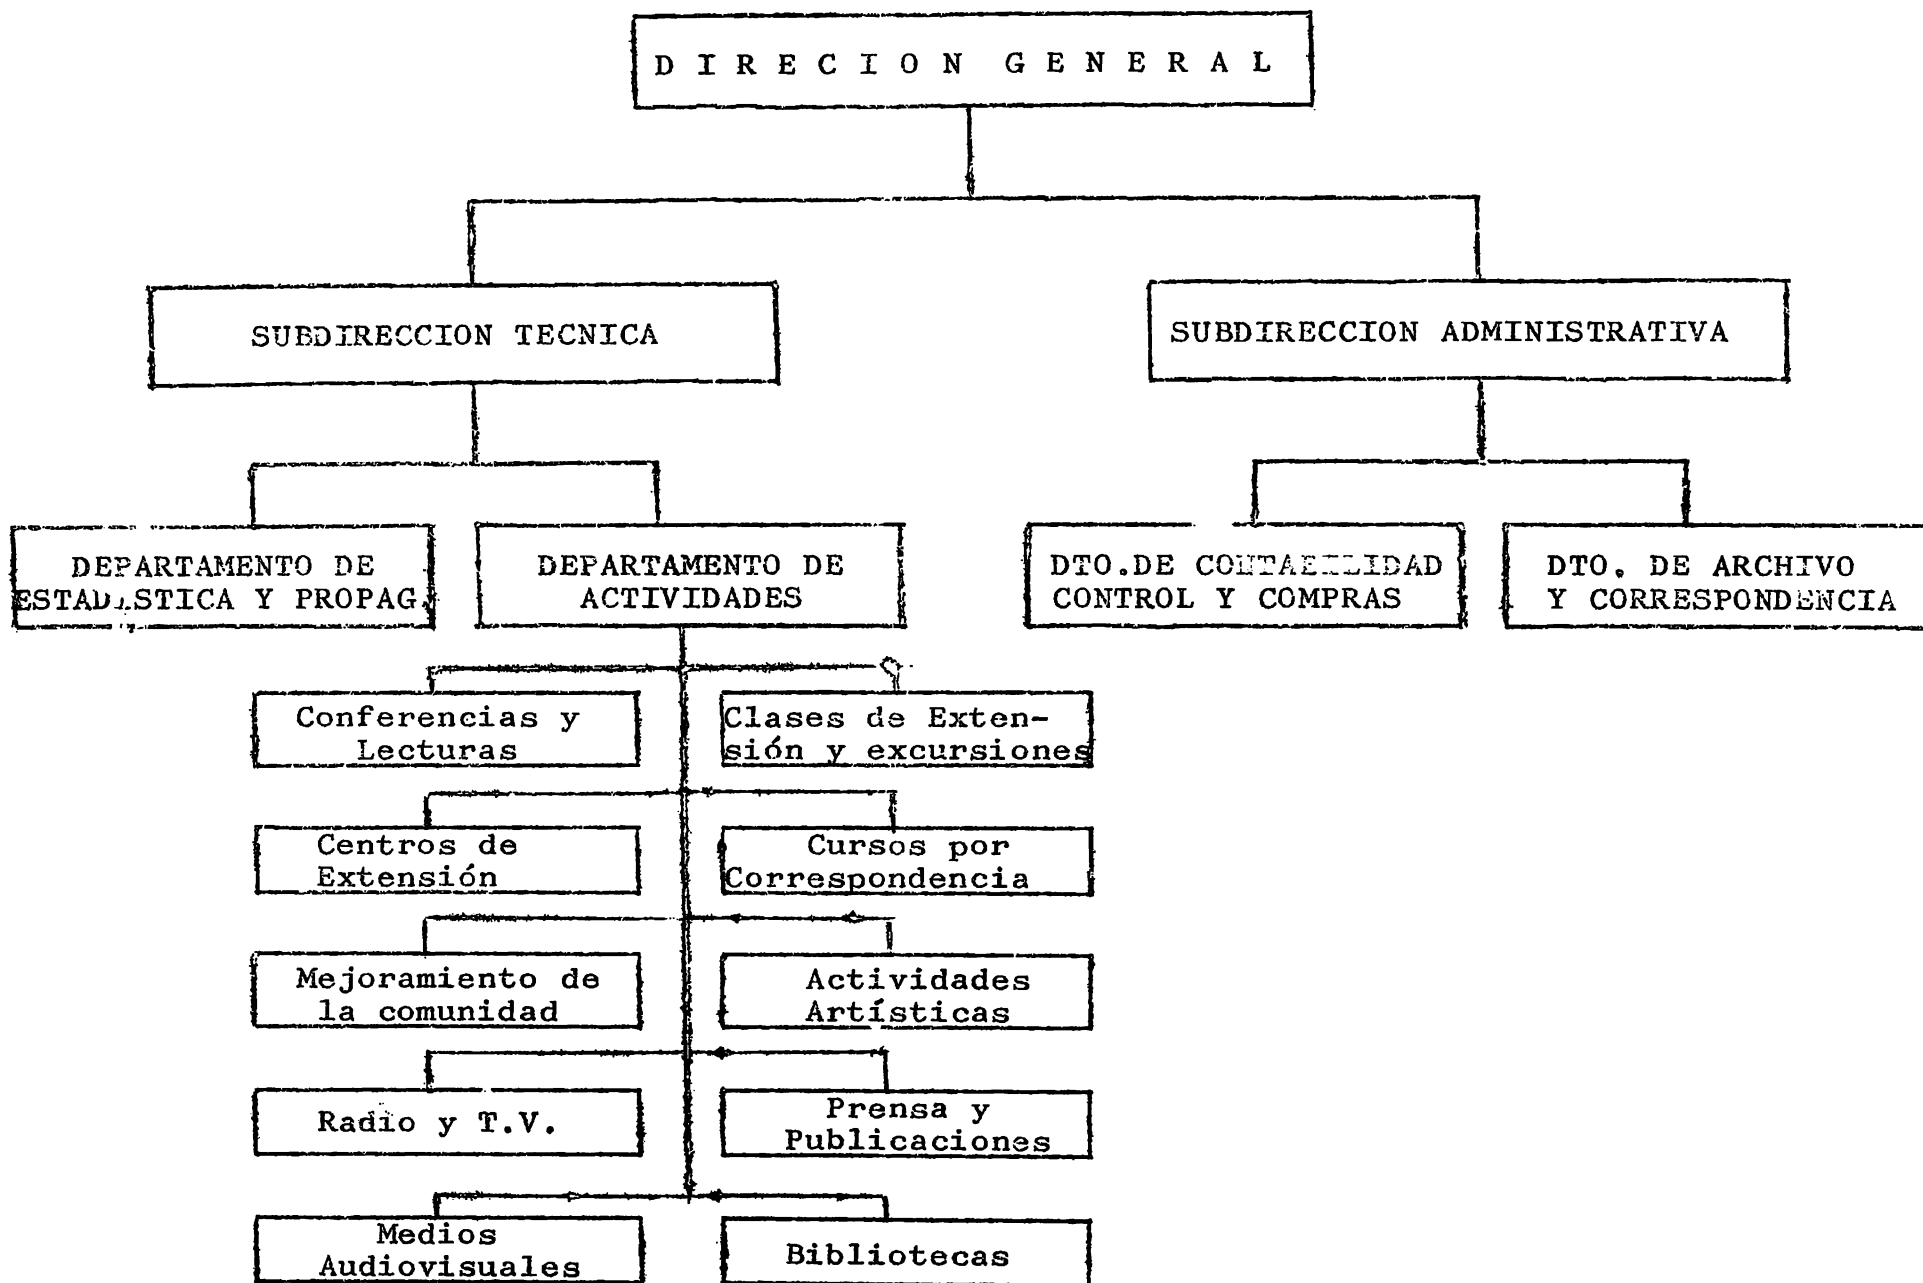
DIRECION GENERAL

SUBDIRECCION TECNICA

SUBDIRECCION ADMINISTRATIVA

DEPARTAMENTO DE ESTADISTICA Y PROPAG.

DEPARTAMENTO DE ACTIVIDADES

DTO.DE CONTABILIDAD CONTROL Y COMPRAS

DTO. DE ARCHIVO Y CORRESPONDENCIA

Conferencias y Lecturas

Clases de Extensión y excursiones

Centros de Extensión

Cursos por Correspondencia

Mejoramiento de la comunidad

Actividades Artísticas

Radio y T.V.

Prensa y Publicaciones

Medios Audiovisuales

Bibliotecas